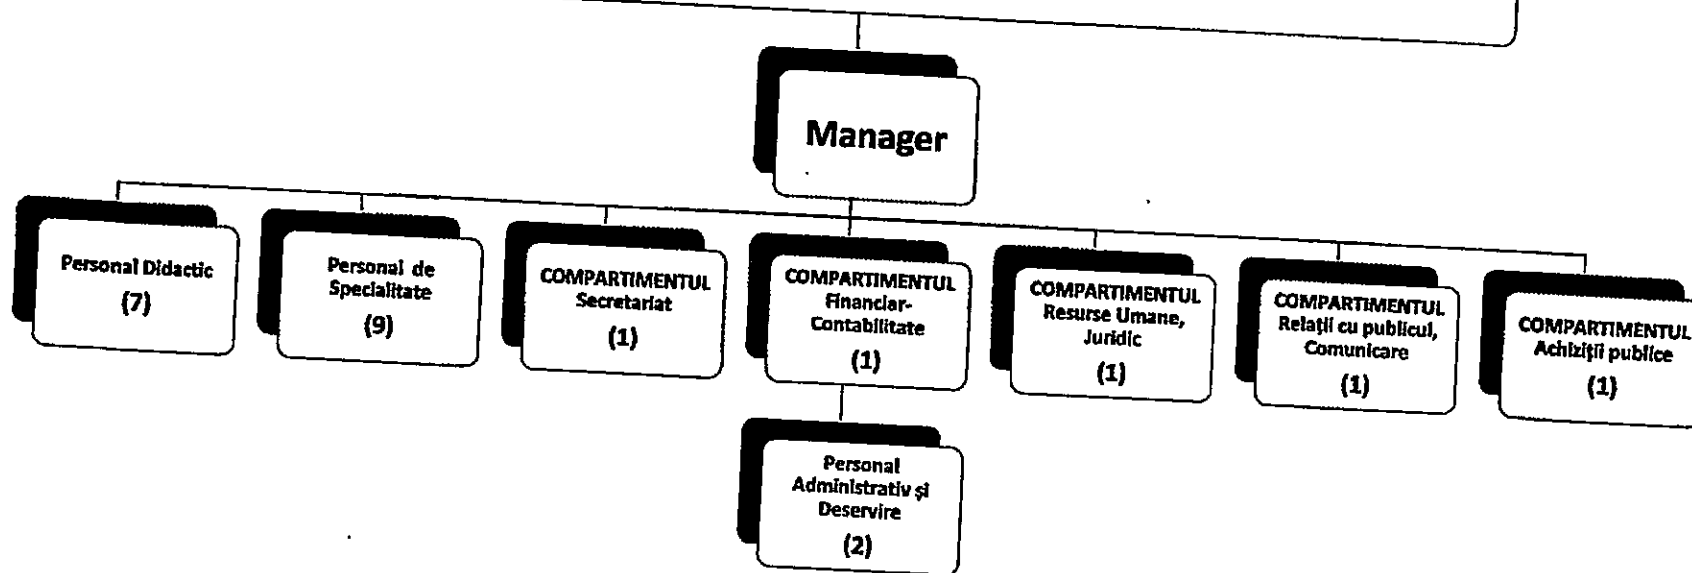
Manager

Personal Didactic
(7)

Personal de Specialitate
(9)

COMPARTIMENTUL Secretariat
(1)

COMPARTIMENTUL Financiar-Contabilitate
(1)

COMPARTIMENTUL Resurse Umane, Juridic
(1)

COMPARTIMENTUL Relații cu publicul, Comunicare
(1)

COMPARTIMENTUL Achiziții publice
(1)

Personal Administrativ și Deservire
(2)